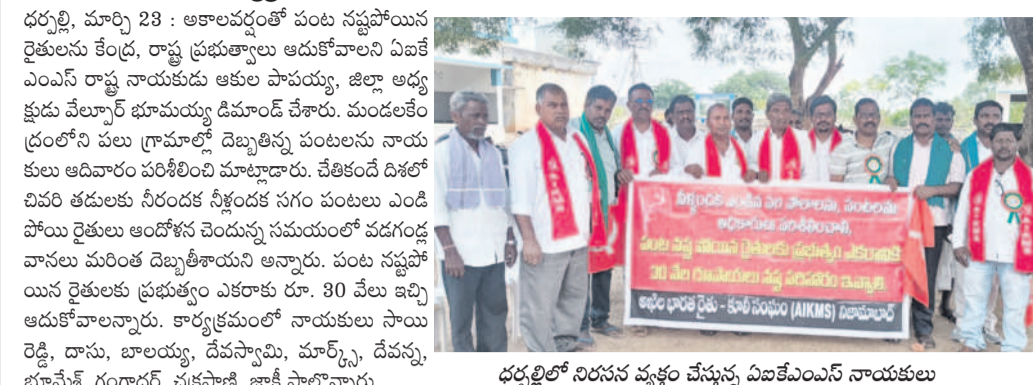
ధర్పల్లి, మార్చి 23 : అకాలవర్షంతో పంట నష్టపోయిన రైతులను కేంద్ర, రాష్ట్ర ప్రభుత్వాలు ఆదుకోవాలని ఏఐకే ఎంఎస్ రాష్ట్ర నాయకుడు ఆకుల పాపయ్య, జిల్లా అధ్యక్షుడు వేల్పూర్ భూమయ్య డిమాండ్ చేశారు. మండలకేంద్రంలోని పలు గ్రామాల్లో దెబ్బతిన్న పంటలను నాయకులు ఆదివారం పరిశీలించి మాట్లాడారు. చేతికందే దిశలో చివరి తడులకు నీరందక నీళ్లందక సగం పంటలు ఎండిపోయి రైతులు ఆందోళన చెందున్న సమయంలో వడగండ్ల వానలు మరింత దెబ్బతీశాయని అన్నారు. పంట నష్టపోయిన రైతులకు ప్రభుత్వం ఎకరాకు రూ. 30 వేలు ఇచ్చి ఆదుకోవాలన్నారు. కార్యక్రమంలో నాయకులు సాయి రెడ్డి, దాసు, బాలయ్య, దేవస్వామి, మార్క్స్, దేవన్న, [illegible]

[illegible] పంటలను అధికారులు పరిశీలించాలి. పంట నష్ట పోయిన రైతులకు ప్రభుత్వం ఎకరాకు 30 వేల రూపాయలు నష్ట పరిహారం ఇవ్వాలి.
అఖిల భారత రైతు - కూలీ సంఘం (AIKMS) నిజామాబాద్

ధర్పల్లిలో నిరసన వ్యక్తం చేస్తున్న ఏఐకేఎంఎస్ నాయకులు